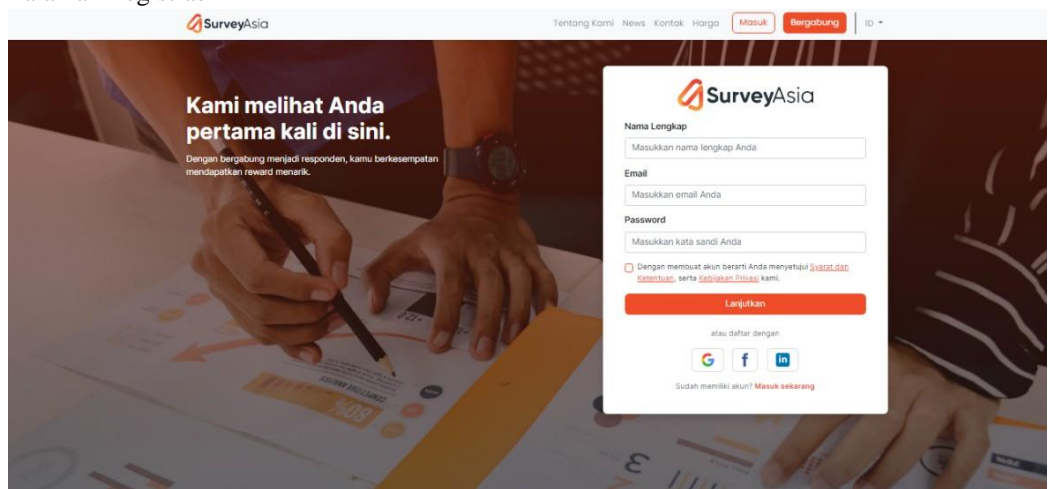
SurveyAsia

Tentang Kami News Kontak Harga Masuk Bergabung ID

Kami melihat Anda pertama kali di sini.

Dengan bergabung menjadi responden, kamu berkesempatan mendapatkan reward menarik.

SurveyAsia

Nama Lengkap

Masukkan nama lengkap Anda

Email

Masukkan email Anda

Password

Masukkan kata sandi Anda

Dengan membuat akun berarti Anda menyetujui Syarat dan Ketentuan, serta Kebijakan Privasi kami.

Lanjutkan

atau daftar dengan

G f in

Sudah memiliki akun? Masuk sekarang